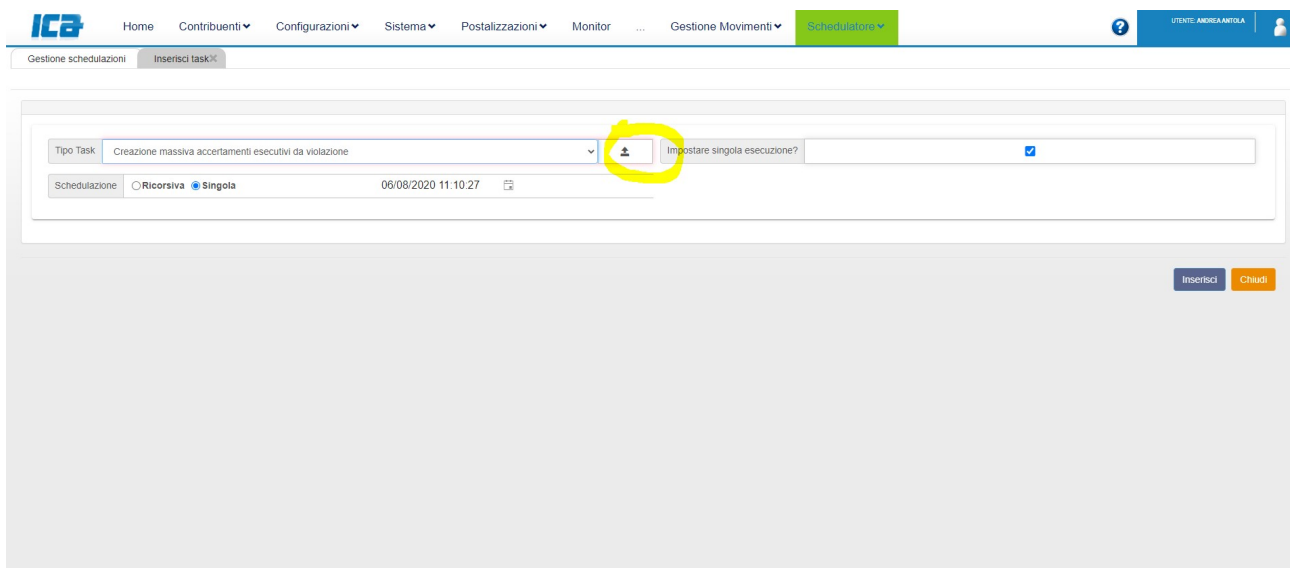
ICA Home Contribuenti Configurazioni Sistema Postalizzazioni Monitor ... Gestione Movimenti Schedulatore

UTENTE: ANDREA ANTOLA

Gestione schedulazioni Inserisci task

Tipo Task Creazione massiva accertamenti esecutivi da violazione

Impostare singola esecuzione?

Schedulazione Ricorsiva Singola 06/08/2020 11:10:27

Inserisci Chiudi